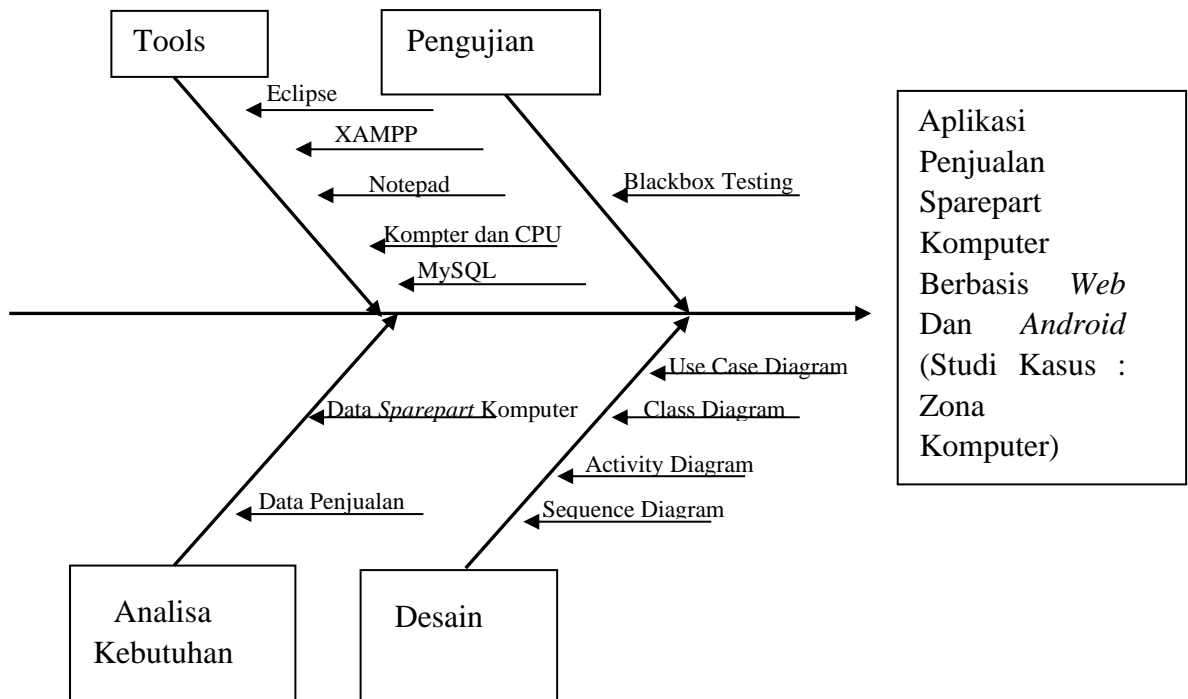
Tools

Pengujian

Eclipse

XAMPP

Notepad

Kompter dan CPU

MySQL

Blackbox Testing

Aplikasi Penjualan Sparepart Komputer Berbasis *Web* Dan *Android* (Studi Kasus : Zona Komputer)

Use Case Diagram

Data *Sparepart* Komputer

Class Diagram

Activity Diagram

Data Penjualan

Sequence Diagram

Analisa Kebutuhan

Desain